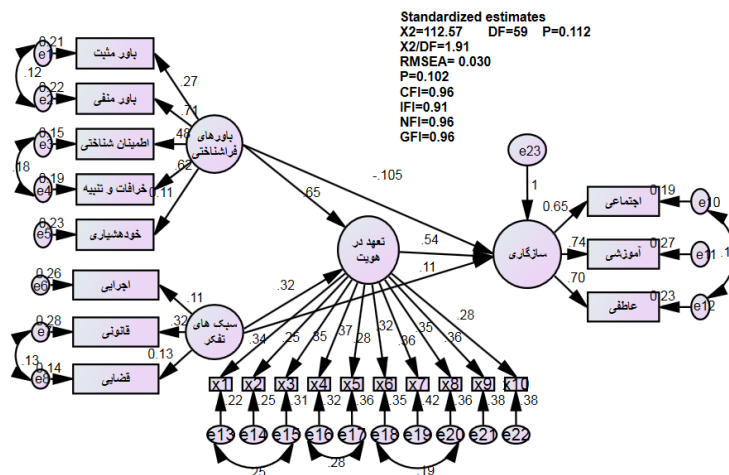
Standardized estimates
X2=112.57 DF=59 P=0.112
X2/DF=1.91
RMSEA= 0.030
P=0.102
CFI=0.96
IFI=0.91
NFI=0.96
GFI=0.96

0.21
e1
باور مثبت
.12
0.22
e2
باور منفی
.27
.71
0.15
e3
اطمینان شناختی
.48
باورهای فراشناختی
.18
0.19
e4
خرافات و تنبیه
.62
0.11
0.23
e5
خودهشیاری
.65
-.105
e23
1
0.65
0.19
اجتماعی
e10
تعهد در هویت
.54
سازگاری
.74
0.27
آموزشی
e11
.1
.11
.70
0.23
عاطفی
e12
0.26
e6
اجرایی
.32
.11
0.28
e7
قانونی
.32
سبک های تفکر
.28
.13
0.13
0.14
e8
قضایی
.34
.25
.35
.37
.28
.32
.36
.35
.36
x1
x2
x3
x4
x5
x6
x7
x8
x9
x10
.22
.25
.31
.32
.36
.35
.42
.36
.38
.38
e13
e14
e15
e16
e17
e18
e19
e20
e21
e22
.25
.28
.19